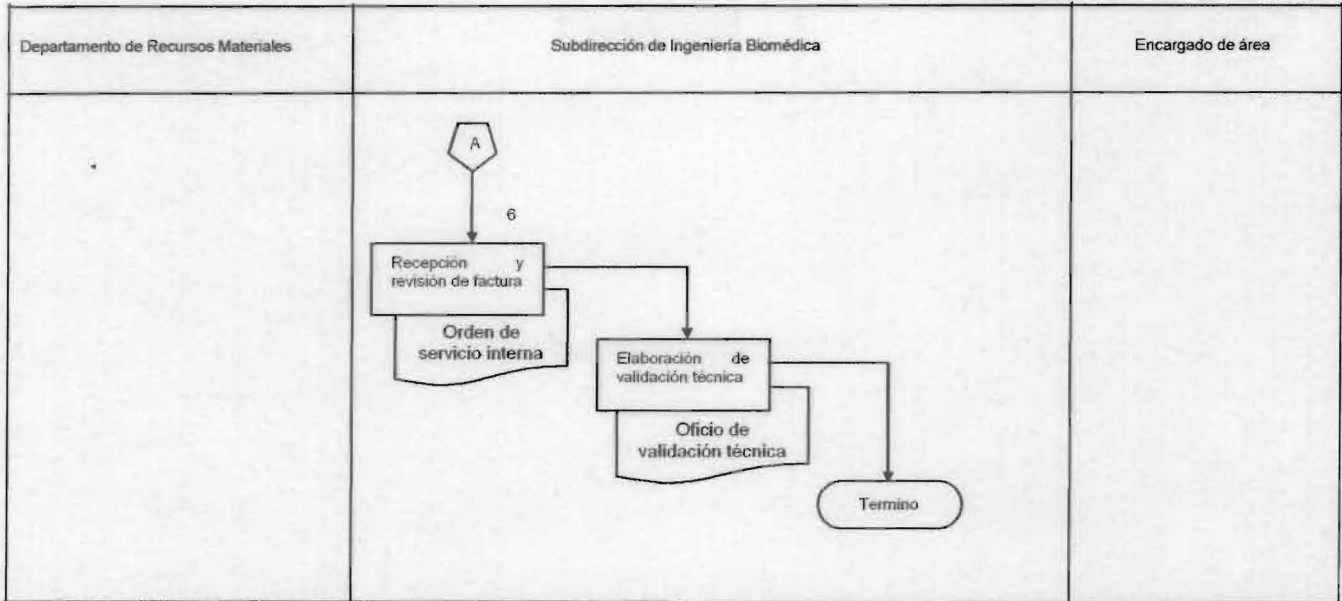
| Departamento de Recursos Materiales | Subdirección de Ingeniería Biomédica | Encargado de área |
|---|---|---|

A

6

Recepción y revisión de factura

Orden de servicio interna

Elaboración de validación técnica

Oficio de validación técnica

Termino